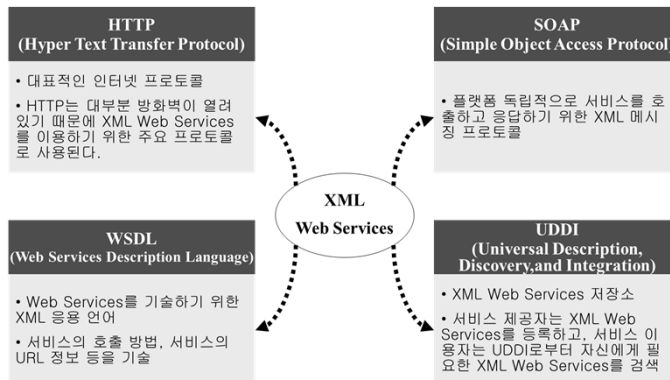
HTTP
(Hyper Text Transfer Protocol)

• 대표적인 인터넷 프로토콜

• HTTP는 대부분 방화벽이 열려 있기 때문에 XML Web Services를 이용하기 위한 주요 프로토콜로 사용된다.

SOAP
(Simple Object Access Protocol)

• 플랫폼 독립적으로 서비스를 호출하고 응답하기 위한 XML 메시징 프로토콜

XML
Web Services

WSDL
(Web Services Description Language)

• Web Services를 기술하기 위한 XML 응용 언어

• 서비스의 호출 방법, 서비스의 URL 정보 등을 기술

UDDI
(Universal Description, Discovery,and Integration)

• XML Web Services 저장소

• 서비스 제공자는 XML Web Services를 등록하고, 서비스 이용자는 UDDI로부터 자신에게 필요한 XML Web Services를 검색